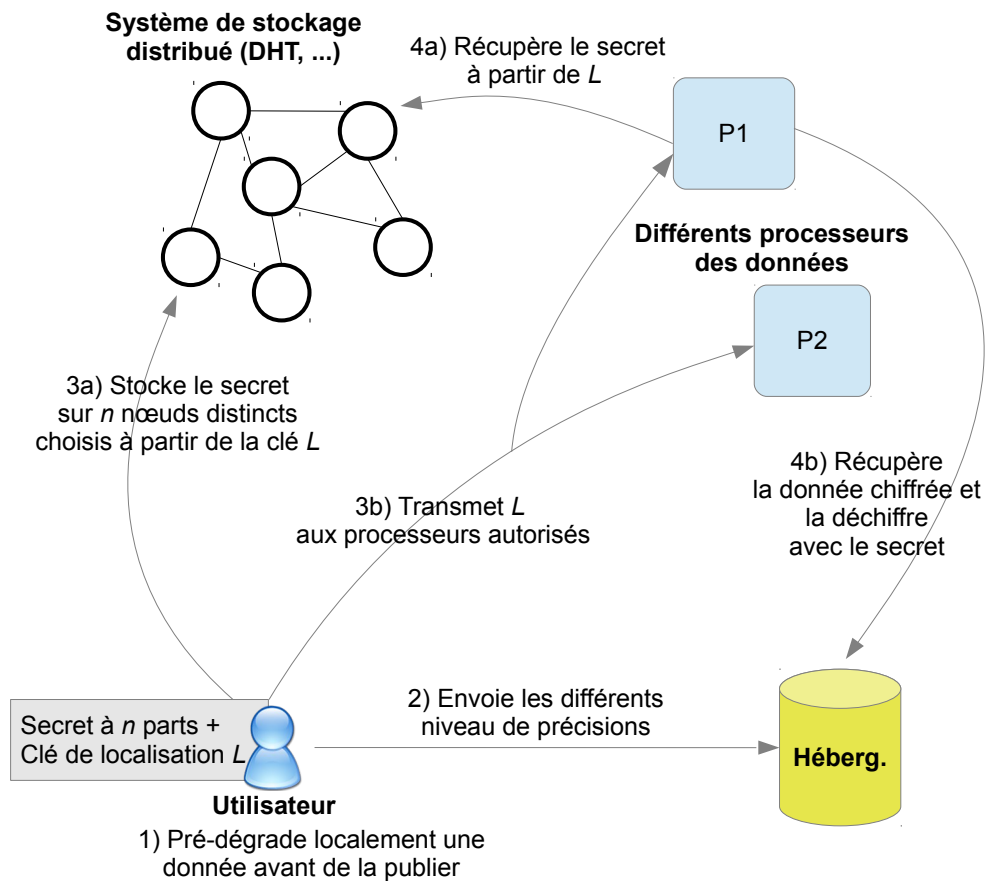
Système de stockage distribué (DHT, ...)

4a) Récupère le secret à partir de $L$

P1

Différents processeurs des données

P2

3a) Stocke le secret sur $n$ nœuds distincts choisis à partir de la clé $L$

3b) Transmet $L$ aux processeurs autorisés

4b) Récupère la donnée chiffrée et la déchiffre avec le secret

Secret à $n$ parts + Clé de localisation $L$

2) Envoie les différents niveau de précisions

Héberg.

Utilisateur

1) Pré-dégrade localement une donnée avant de la publier